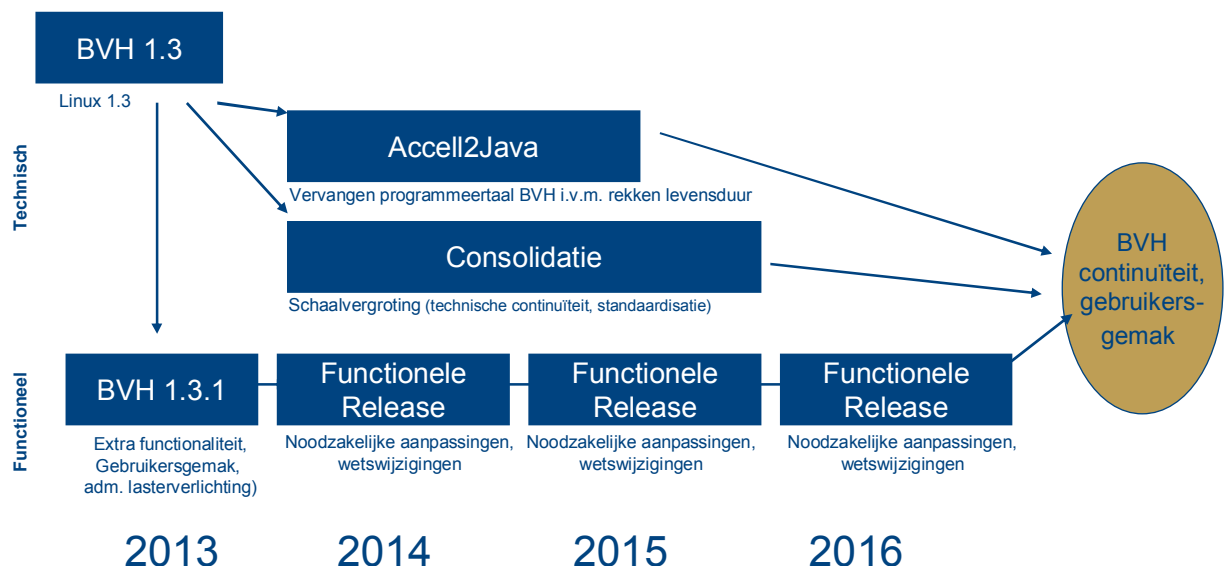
BVH 1.3

Linux 1.3

Technisch

Accell2Java

Vervangen programmeertaal BVH i.v.m. rekken levensduur

Consolidatie

Schaalvergroting (technische continuïteit, standaardisatie)

BVH continuïteit, gebruikersgemak

Functioneel

BVH 1.3.1

Extra functionaliteit, Gebruikersgemak, adm. lasterverlichting)

Functionele Release

Noodzakelijke aanpassingen, wetswijzigingen

Functionele Release

Noodzakelijke aanpassingen, wetswijzigingen

Functionele Release

Noodzakelijke aanpassingen, wetswijzigingen

2013

2014

2015

2016